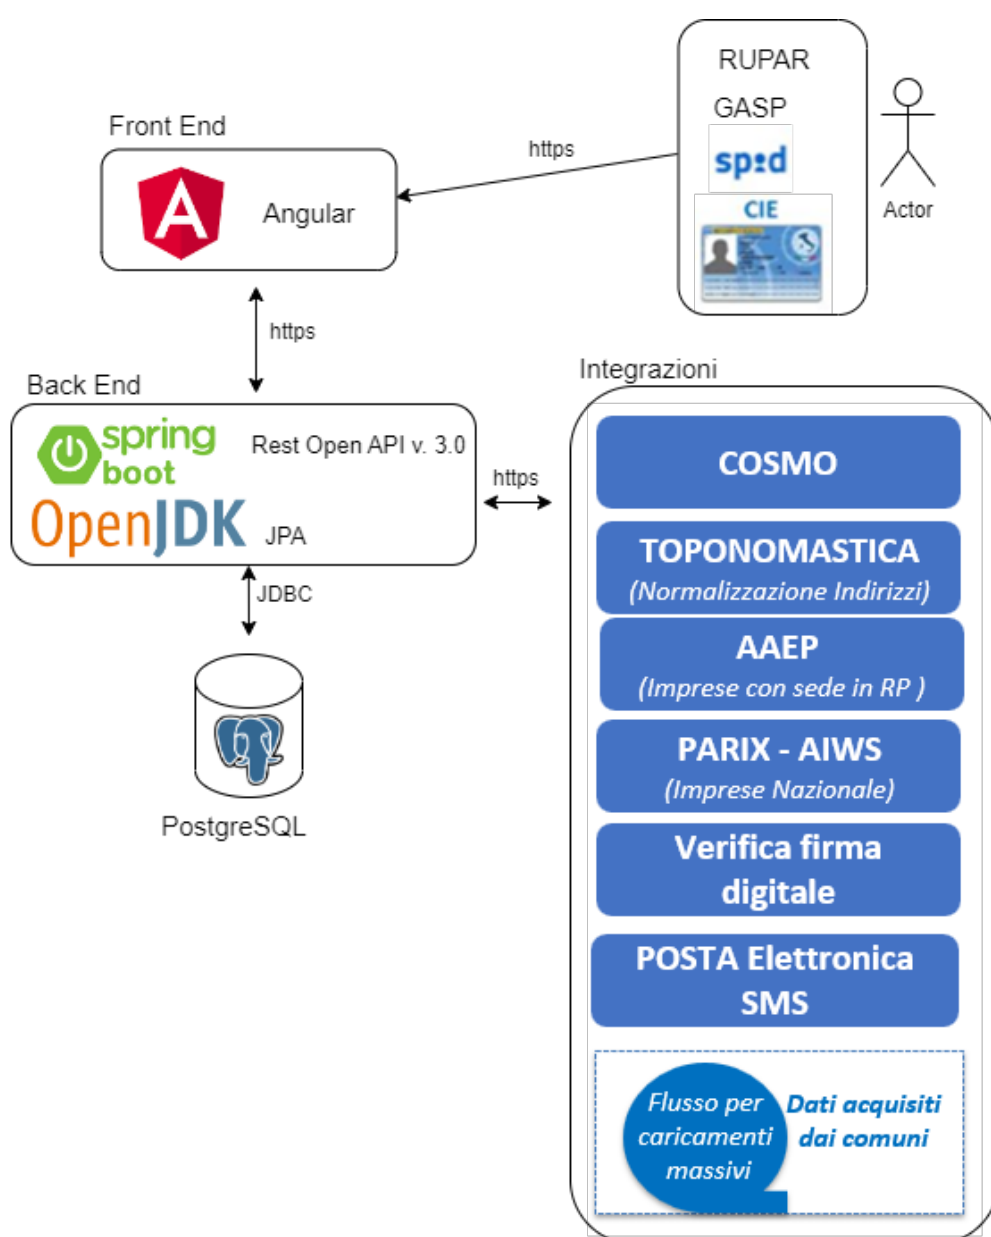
RUPAR
GASP
spid
CIE
Actor

Front End
Angular

https

https

Back End
spring boot
Rest Open API v. 3.0
OpenJDK
JPA

https

JDBC

PostgreSQL

Integrazioni

COSMO

TOPONOMASTICA
(Normalizzazione Indirizzi)

AAEP
(Imprese con sede in RP )

PARIX - AIWS
(Imprese Nazionale)

Verifica firma digitale

POSTA Elettronica
SMS

Flusso per caricamenti massivi

Dati acquisiti dai comuni